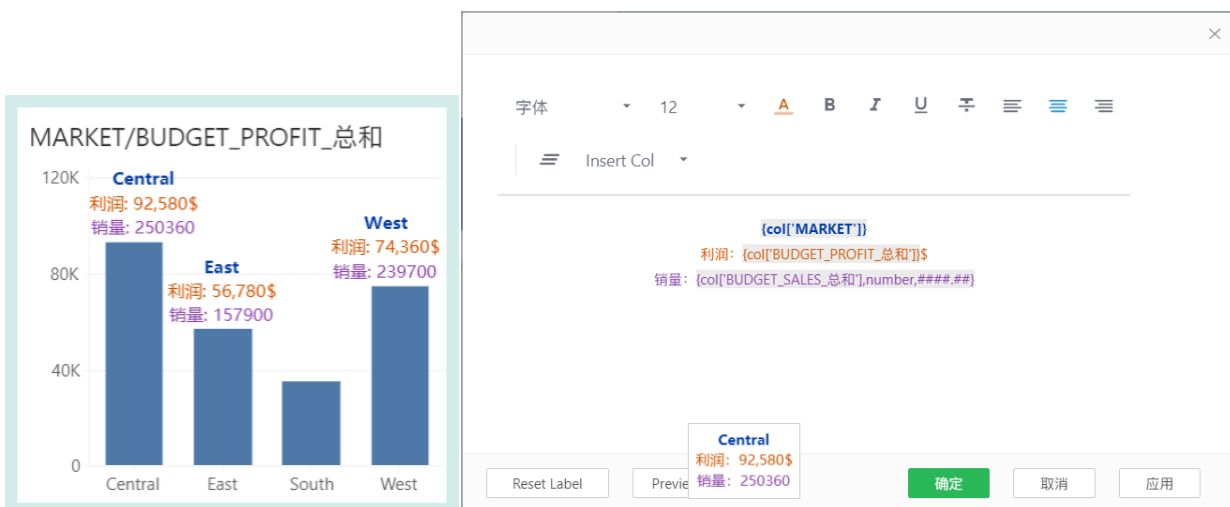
MARKET/BUDGET_PROFIT_总和

120K
80K
40K
0

Central
利润: 92,580$
销量: 250360

East
利润: 56,780$
销量: 157900

West
利润: 74,360$
销量: 239700

Central East South West

字体 12 A B I U

Insert Col

{col['MARKET']}
利润：{col['BUDGET_PROFIT_总和']}$
销量：{col['BUDGET_SALES_总和'],number,####.##}

Central
利润：92,580$
销量：250360

Reset Label Previe 确定 取消 应用